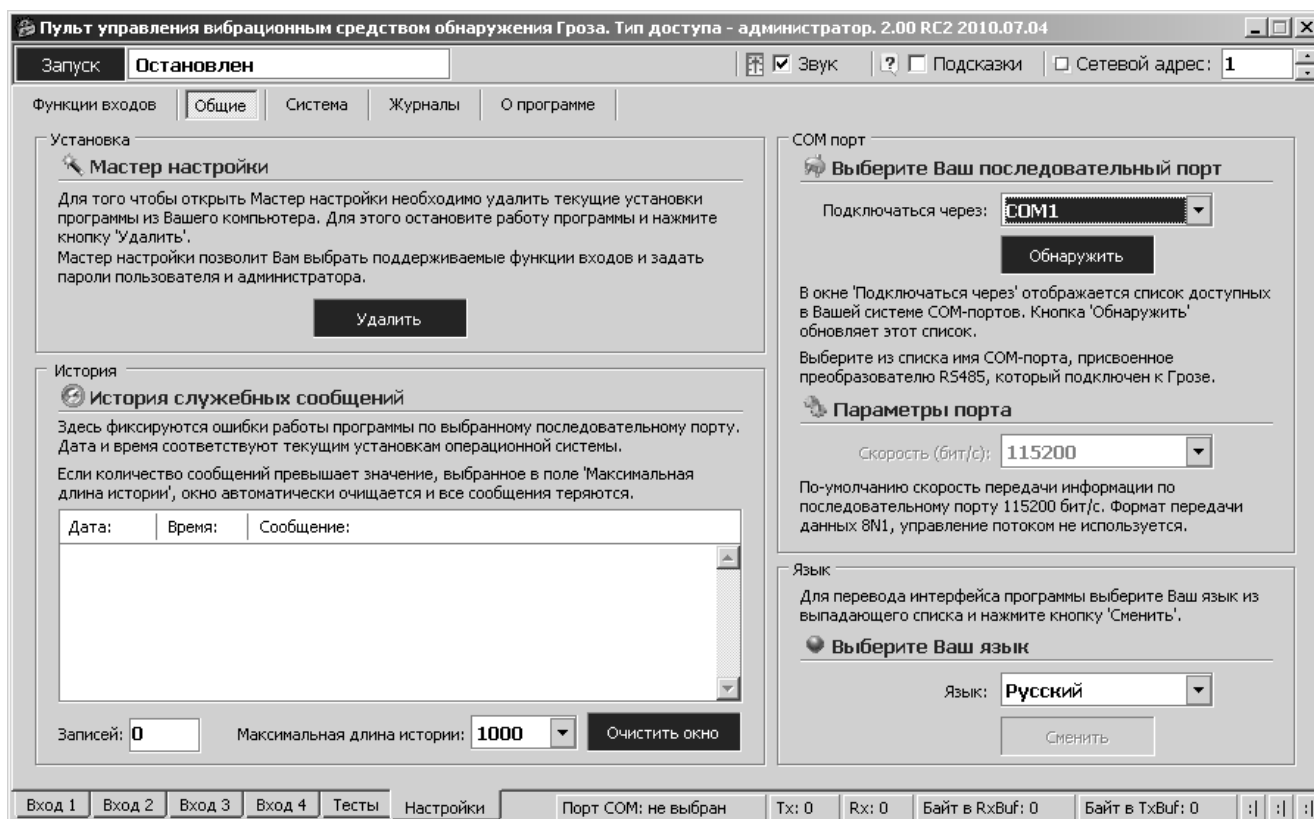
Пульт управления вибрационным средством обнаружения Гроза. Тип доступа - администратор. 2.00 RC2 2010.07.04

Запуск Остановлен

Звук | Подсказки | Сетевой адрес: 1

Функции входов | Общие | Система | Журналы | О программе

Установка

Мастер настройки

Для того чтобы открыть Мастер настройки необходимо удалить текущие установки программы из Вашего компьютера. Для этого остановите работу программы и нажмите кнопку 'Удалить'.
Мастер настройки позволит Вам выбрать поддерживаемые функции входов и задать пароли пользователя и администратора.

Удалить

История

История служебных сообщений

Здесь фиксируются ошибки работы программы по выбранному последовательному порту. Дата и время соответствуют текущим установкам операционной системы.

Если количество сообщений превышает значение, выбранное в поле 'Максимальная длина истории', окно автоматически очищается и все сообщения теряются.

| Дата: | Время: | Сообщение: |
|---|---|---|

Записей: 0 Максимальная длина истории: 1000 Очистить окно

COM порт

Выберите Ваш последовательный порт

Подключаться через: COM1

Обнаружить

В окне 'Подключаться через' отображается список доступных в Вашей системе COM-портов. Кнопка 'Обнаружить' обновляет этот список.

Выберите из списка имя COM-порта, присвоенное преобразователю RS485, который подключен к Грозе.

Параметры порта

Скорость (бит/с): 115200

По-умолчанию скорость передачи информации по последовательному порту 115200 бит/с. Формат передачи данных 8N1, управление потоком не используется.

Язык

Для перевода интерфейса программы выберите Ваш язык из выпадающего списка и нажмите кнопку 'Сменить'.

Выберите Ваш язык

Язык: Русский

Сменить

Вход 1 | Вход 2 | Вход 3 | Вход 4 | Тесты | Настройки | Порт COM: не выбран | Tx: 0 | Rx: 0 | Байт в RxBuf: 0 | Байт в TxBuf: 0